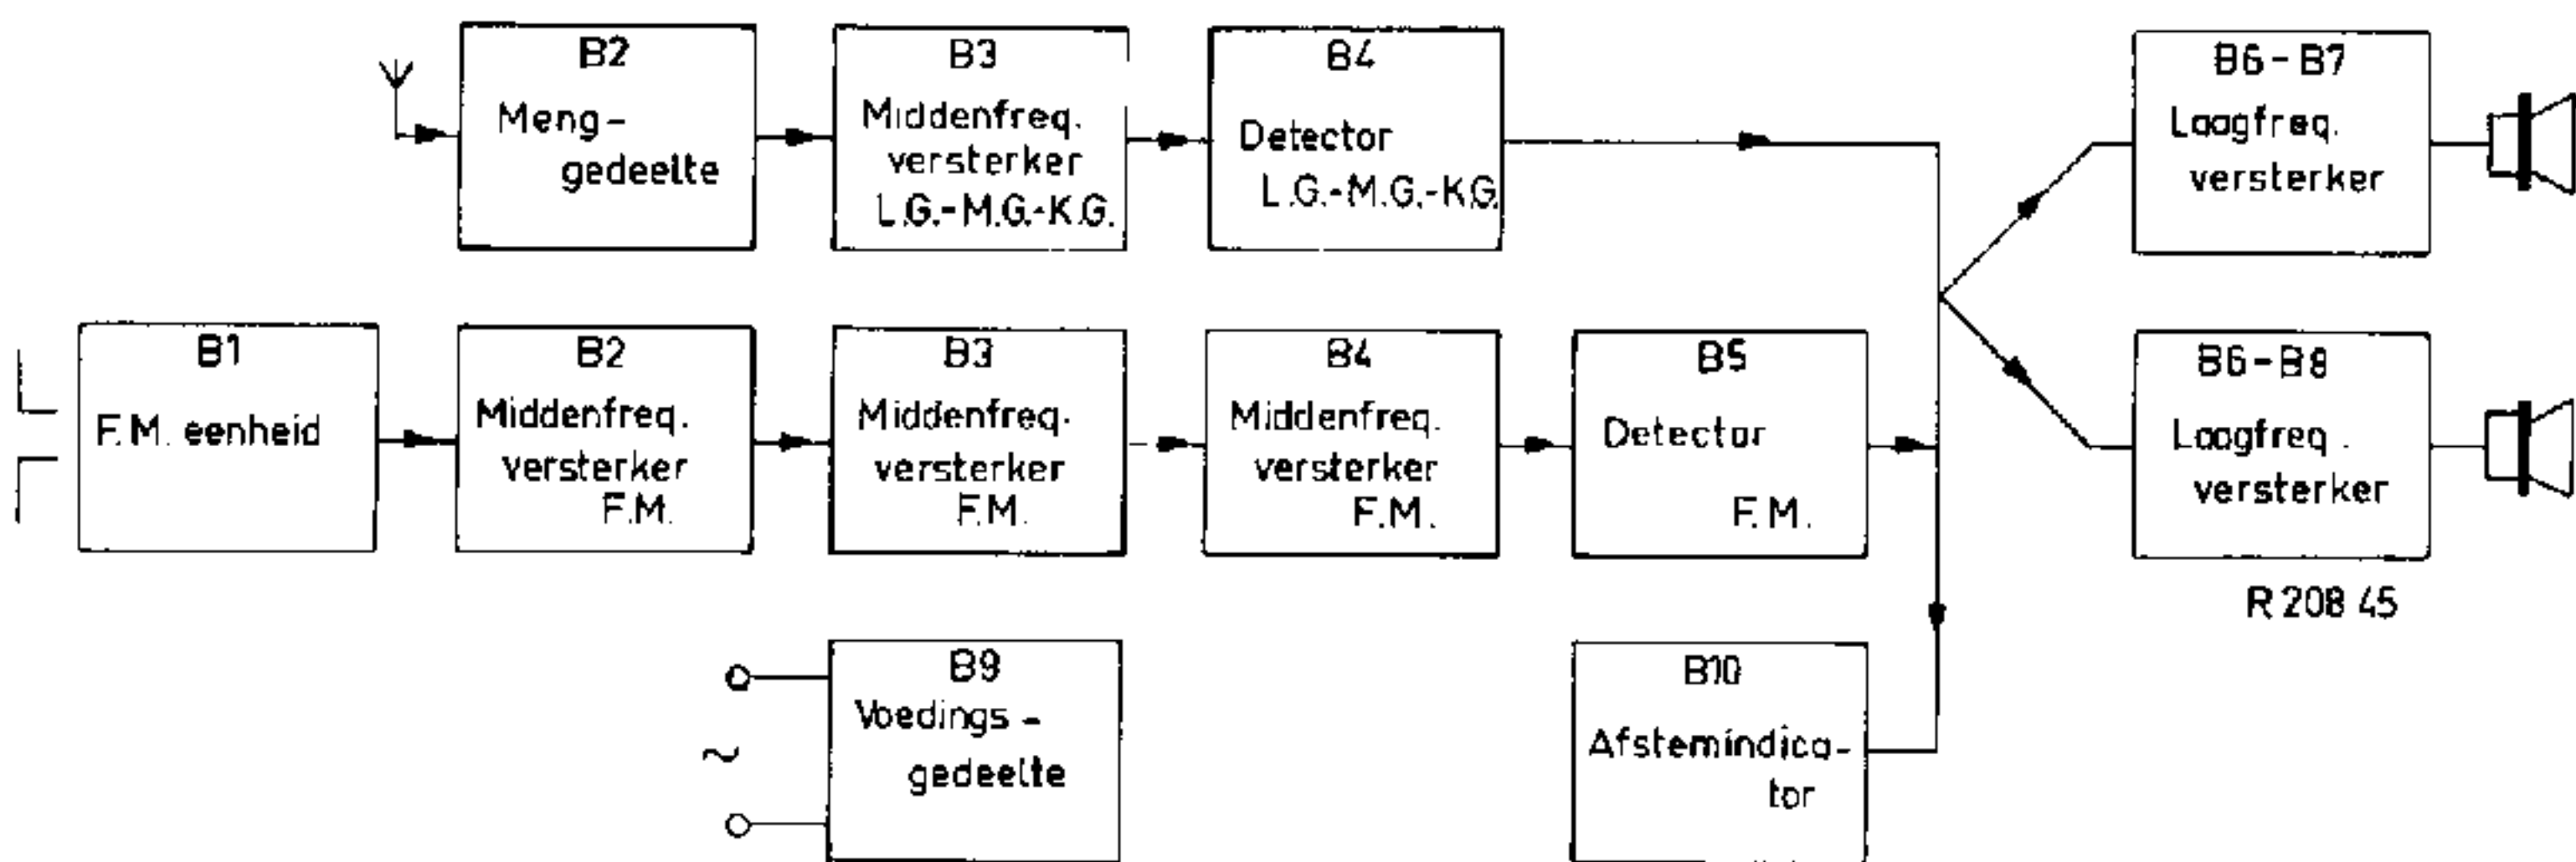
B2
Meng-gedeelte

B3
Middenfreq. versterker L.G.-M.G.-K.G.

B4
Detector L.G.-M.G.-K.G.

B6 - B7
Laagfreq. versterker

B1
F.M. eenheid

B2
Middenfreq. versterker F.M.

B3
Middenfreq. versterker F.M.

B4
Middenfreq. versterker F.M.

B5
Detector F.M.

B6 - B8
Laagfreq. versterker

R 208 45

~

B9
Voedings-gedeelte

B10
Afstemindicator